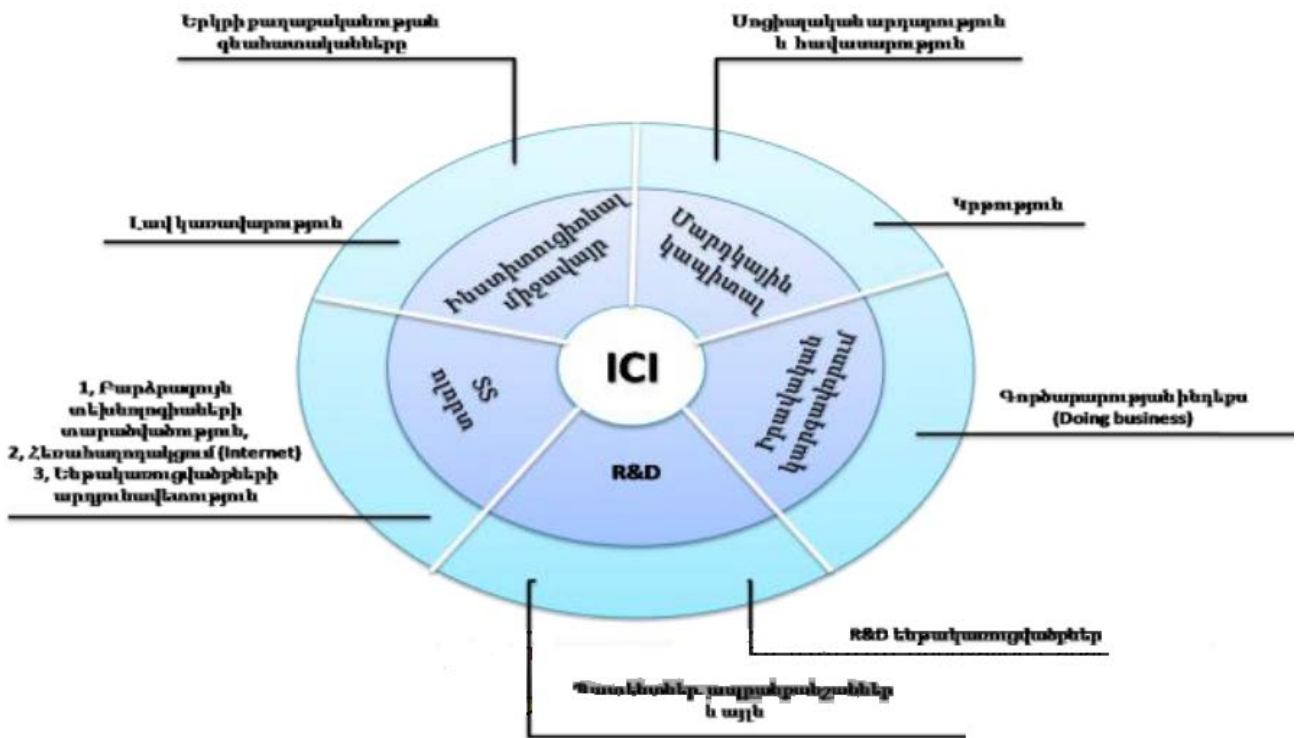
Երկրի քաղաքականության գնահատականները

Սոցիալական արդարություն և հավասարություն

Լավ կառավարություն

Կրթություն

Ինստիտուցիոնալ միջավայր

Մարդկային կապիտալ

ICI

SS ոլորտ

Իրավական պաշտպանվածություն

R&D

1, Բարձրարժեք տեխնոլոգիաների տարածվածություն,
2, Համացանցային (internet)
3, Ենթակառուցվածքների արդյունավետություն

Գործարարության ինդեքս (Doing business)

R&D ենթակառուցվածքներ

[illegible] և այլն